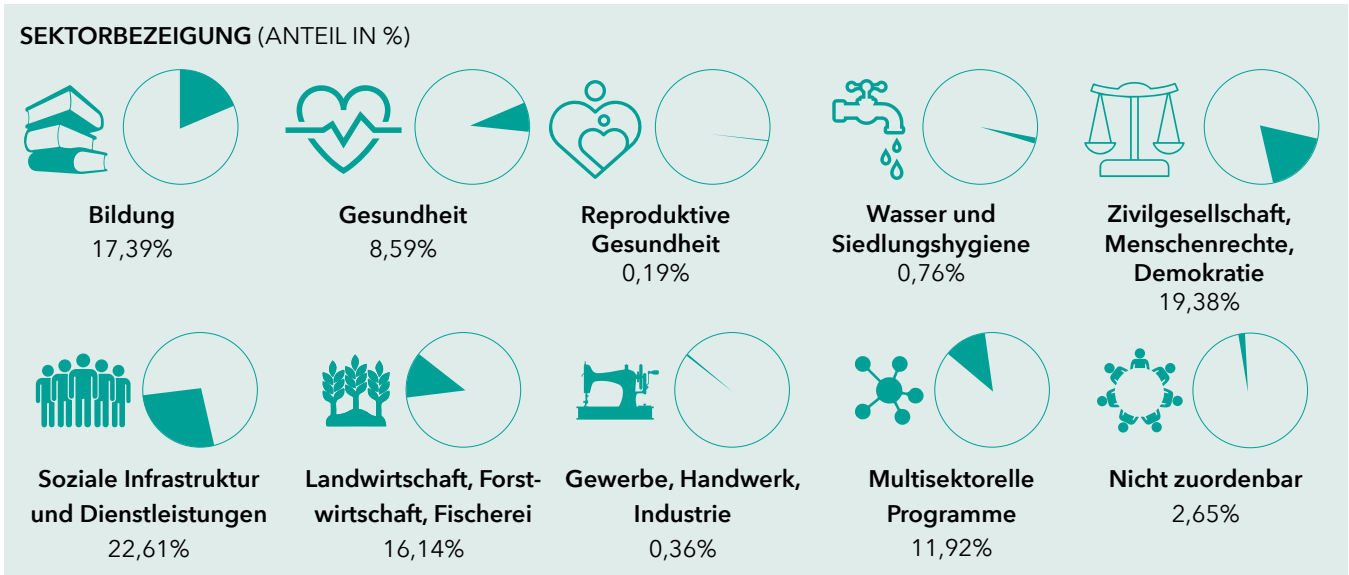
SEKTORBEZEIGUNG (ANTEIL IN %)

Bildung
17,39%

Gesundheit
8,59%

Reproduktive Gesundheit
0,19%

Wasser und Siedlungshygiene
0,76%

Zivilgesellschaft, Menschenrechte, Demokratie
19,38%

Soziale Infrastruktur und Dienstleistungen
22,61%

Landwirtschaft, Forstwirtschaft, Fischerei
16,14%

Gewerbe, Handwerk, Industrie
0,36%

Multisektorelle Programme
11,92%

Nicht zuordenbar
2,65%